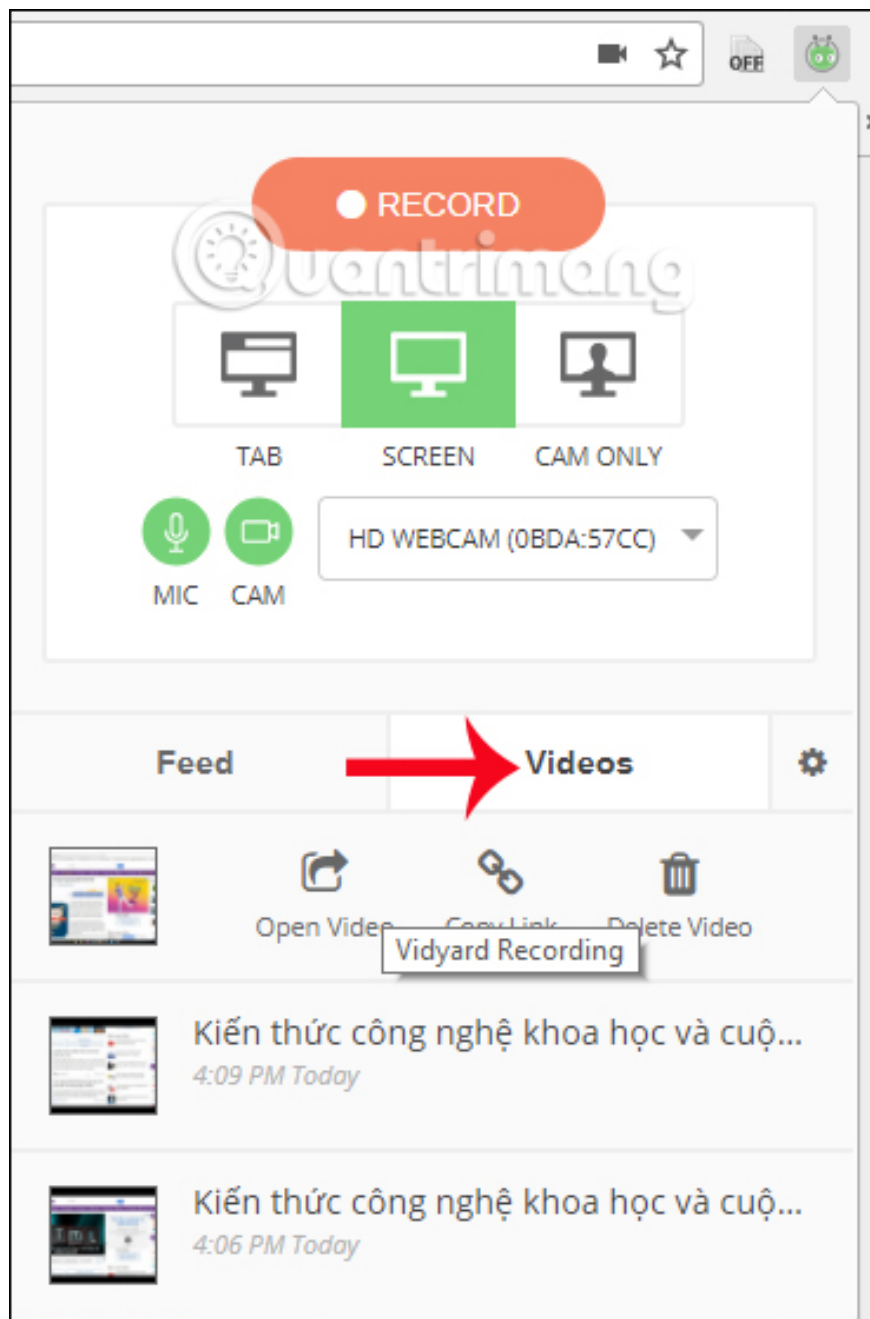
OFF

RECORD

Quantrimang

TAB SCREEN CAM ONLY

MIC CAM

HD WEBCAM (0BDA:57CC)

Feed

Videos

Open Video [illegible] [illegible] Delete Video

Vidyard Recording

Kiến thức công nghệ khoa học và cuộ...
4:09 PM Today

Kiến thức công nghệ khoa học và cuộ...
4:06 PM Today